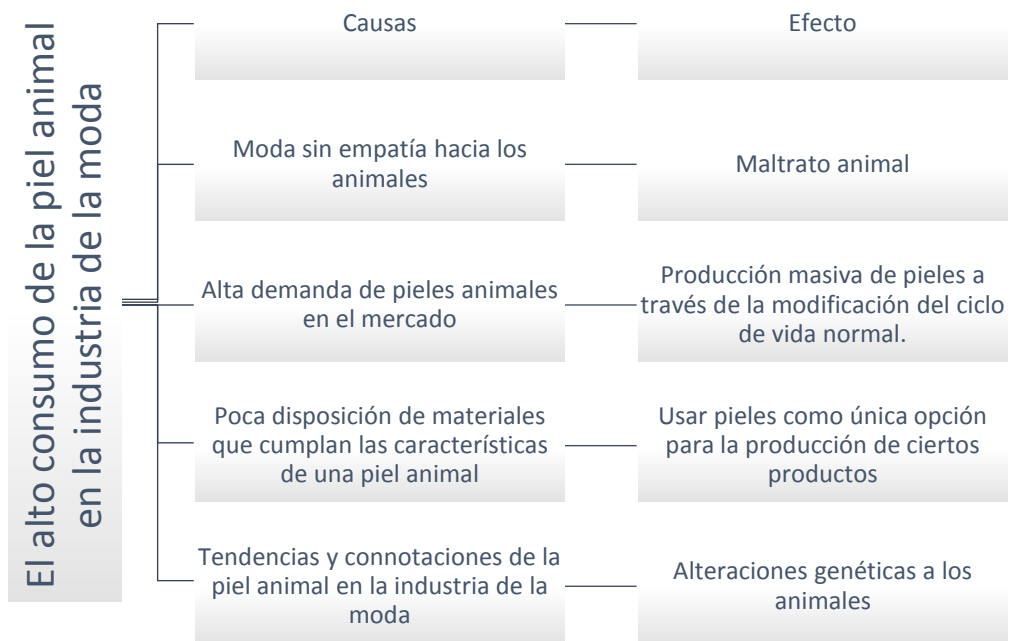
El alto consumo de la piel animal en la industria de la moda

| Causas | Efecto |
|---|---|
| Moda sin empatía hacia los animales | Maltrato animal |
| Alta demanda de pieles animales en el mercado | Producción masiva de pieles a través de la modificación del ciclo de vida normal. |
| Poca disposición de materiales que cumplan las características de una piel animal | Usar pieles como única opción para la producción de ciertos productos |
| Tendencias y connotaciones de la piel animal en la industria de la moda | Alteraciones genéticas a los animales |